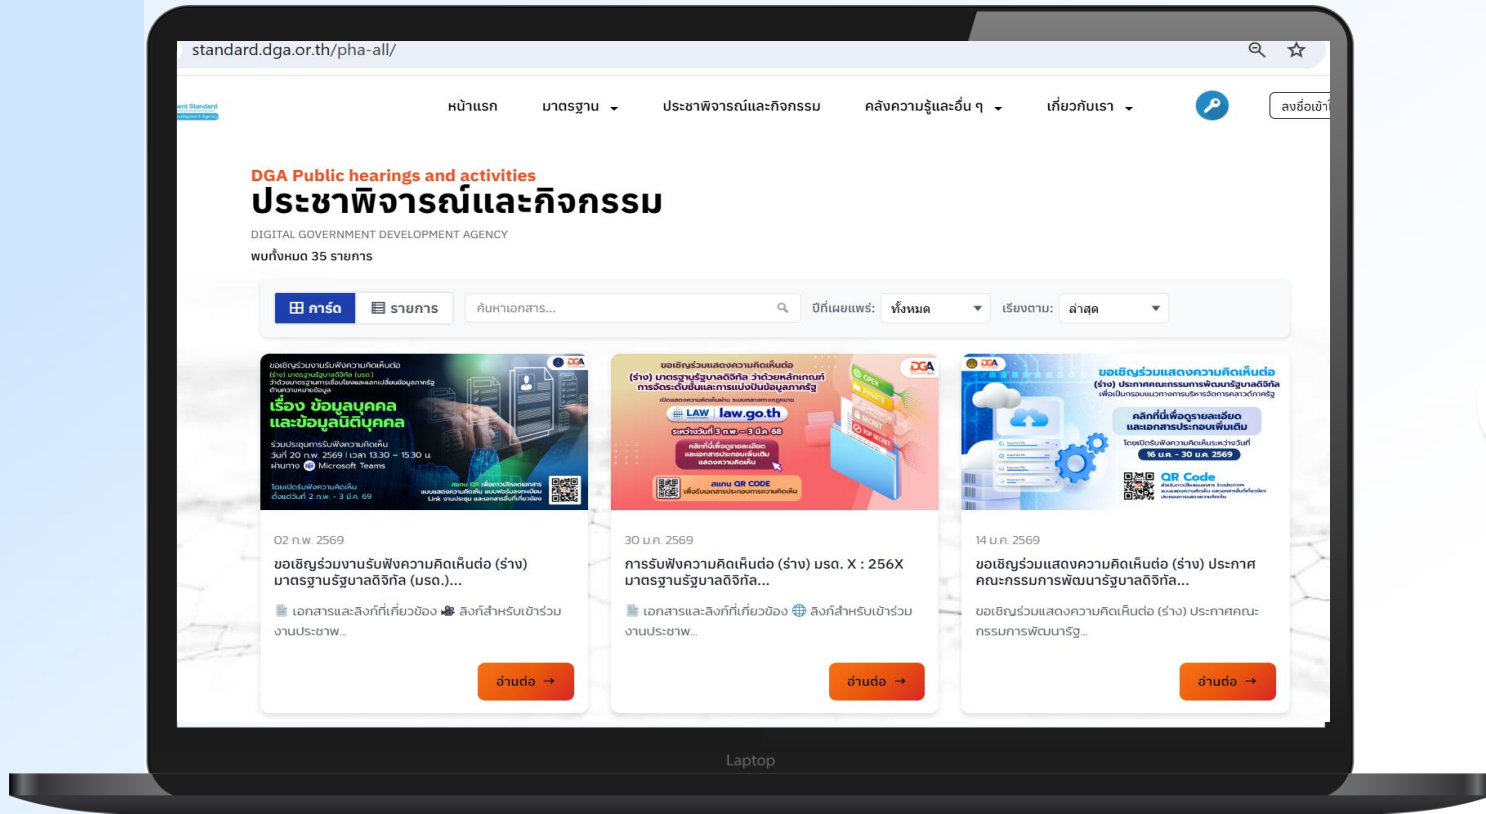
standard.dga.or.th/pha-all/

ent Standard

หน้าแรก มาตรฐาน ประชาพิจารณ์และกิจกรรม คลังความรู้และอื่น ๆ เกี่ยวกับเรา ลงชื่อเข้า

DGA Public hearings and activities
ประชาพิจารณ์และกิจกรรม

DIGITAL GOVERNMENT DEVELOPMENT AGENCY

พบทั้งหมด 35 รายการ

การ์ด รายการ ค้นหาเอกสาร... ปีที่เผยแพร่: ทั้งหมด เรียงตาม: ล่าสุด

ขอเชิญร่วมงานรับฟังความคิดเห็นต่อ (ร่าง) มาตรฐานรัฐบาลดิจิทัล (มรด.) ว่าด้วยมาตรฐานการเชื่อมโยงและแลกเปลี่ยนข้อมูลภาครัฐ ด้านความหมายข้อมูล
เรื่อง ข้อมูลบุคคล และข้อมูลนิติบุคคล
ร่วมประชุมการรับฟังความคิดเห็น วันที่ 20 ก.พ. 2569 | เวลา 13.30 – 15.30 น. ผ่านทาง Microsoft Teams
โดยเปิดรับฟังความคิดเห็น ตั้งแต่วันที่ 2 ก.พ. – 3 มี.ค. 69
สแกน QR เพื่อดาวน์โหลดเอกสาร แบบแสดงความคิดเห็น แบบฟอร์มลงทะเบียน Link งานประชุม และเอกสารอื่นที่เกี่ยวข้อง

02 ก.พ. 2569
ขอเชิญร่วมงานรับฟังความคิดเห็นต่อ (ร่าง) มาตรฐานรัฐบาลดิจิทัล (มรด.)...
เอกสารและลิงก์ที่เกี่ยวข้อง ลิงก์สำหรับเข้าร่วมงานประชาพ...
อ่านต่อ →

ขอเชิญร่วมแสดงความคิดเห็นต่อ (ร่าง) มาตรฐานรัฐบาลดิจิทัล ว่าด้วยหลักเกณฑ์การจัดระดับชั้นและการแบ่งปันข้อมูลภาครัฐ
เปิดแสดงความคิดเห็นผ่าน ระบบกลางทางกฎหมาย
LAW law.go.th
ระหว่างวันที่ 3 ก.พ. – 3 มี.ค. 68
คลิกที่นี่เพื่อดูรายละเอียดและเอกสารประกอบเพิ่มเติม แสดงความคิดเห็น
สแกน QR CODE เพื่อรับเอกสารประกอบการความคิดเห็น

30 ม.ค. 2569
การรับฟังความคิดเห็นต่อ (ร่าง) มรด. X : 256X มาตรฐานรัฐบาลดิจิทัล...
เอกสารและลิงก์ที่เกี่ยวข้อง ลิงก์สำหรับเข้าร่วมงานประชาพ...
อ่านต่อ →

ขอเชิญร่วมแสดงความคิดเห็นต่อ (ร่าง) ประกาศคณะกรรมการพัฒนารัฐบาลดิจิทัล เพื่อเป็นกรอบแนวทางการบริหารจัดการคลาวด์ภาครัฐ
คลิกที่นี่เพื่อดูรายละเอียดและเอกสารประกอบเพิ่มเติม
โดยเปิดรับฟังความคิดเห็นระหว่างวันที่ 16 ม.ค. - 30 ม.ค. 2569
QR Code

14 ม.ค. 2569
ขอเชิญร่วมแสดงความคิดเห็นต่อ (ร่าง) ประกาศคณะกรรมการพัฒนารัฐบาลดิจิทัล...
ขอเชิญร่วมแสดงความคิดเห็นต่อ (ร่าง) ประกาศคณะกรรมการพัฒนารัฐ...
อ่านต่อ →

Laptop